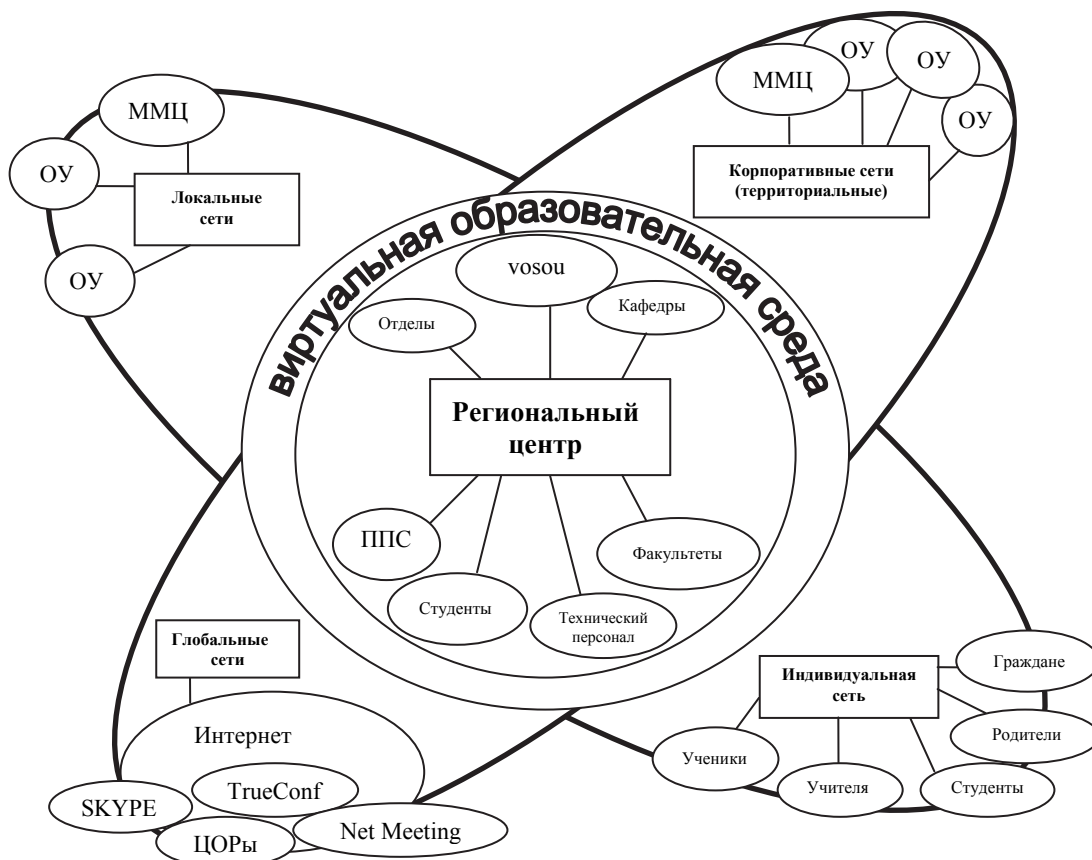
ММЦ

ОУ

Локальные сети

ОУ

ММЦ

ОУ

ОУ

ОУ

Корпоративные сети (территориальные)

виртуальная образовательная среда

vosou

Отделы

Кафедры

Региональный центр

ППС

Факультеты

Студенты

Технический персонал

Глобальные сети

Интернет

SKYPE

TrueConf

ЦОРы

Net Meeting

Индивидуальная сеть

Граждане

Родители

Ученики

Учителя

Студенты